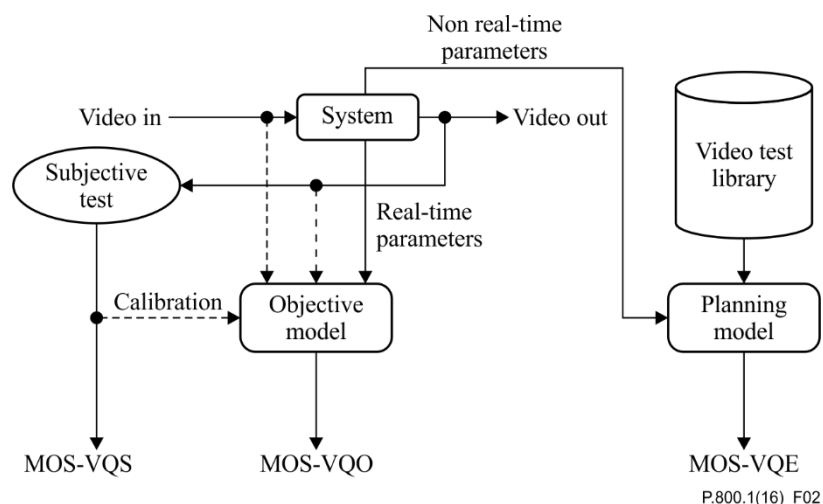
Non real-time parameters

Video in

System

Video out

Subjective test

Real-time parameters

Video test library

Calibration

Objective model

Planning model

MOS-VQS

MOS-VQO

MOS-VQE

P.800.1(16)_F02